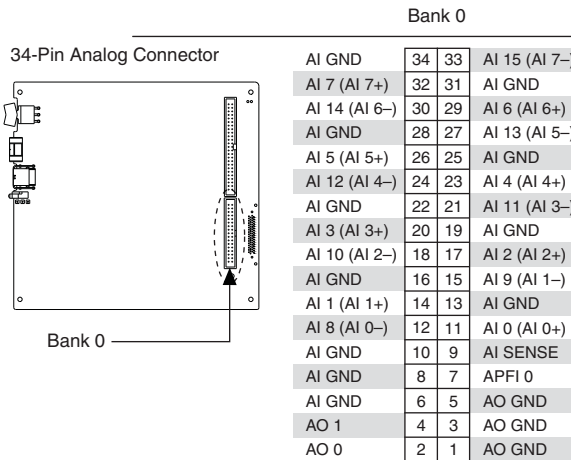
Bank 0

34-Pin Analog Connector

Bank 0

| | | | |
|---|---|---|---|
| AI GND | 34 | 33 | AI 15 (AI 7–) |
| AI 7 (AI 7+) | 32 | 31 | AI GND |
| AI 14 (AI 6–) | 30 | 29 | AI 6 (AI 6+) |
| AI GND | 28 | 27 | AI 13 (AI 5–) |
| AI 5 (AI 5+) | 26 | 25 | AI GND |
| AI 12 (AI 4–) | 24 | 23 | AI 4 (AI 4+) |
| AI GND | 22 | 21 | AI 11 (AI 3–) |
| AI 3 (AI 3+) | 20 | 19 | AI GND |
| AI 10 (AI 2–) | 18 | 17 | AI 2 (AI 2+) |
| AI GND | 16 | 15 | AI 9 (AI 1–) |
| AI 1 (AI 1+) | 14 | 13 | AI GND |
| AI 8 (AI 0–) | 12 | 11 | AI 0 (AI 0+) |
| AI GND | 10 | 9 | AI SENSE |
| AI GND | 8 | 7 | APFI 0 |
| AI GND | 6 | 5 | AO GND |
| AO 1 | 4 | 3 | AO GND |
| AO 0 | 2 | 1 | AO GND |